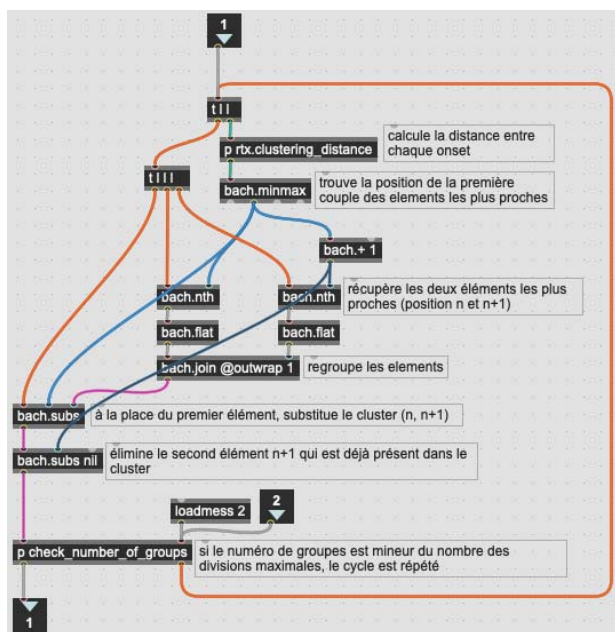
1

t l l

p rtx.clustering_distance

calcule la distance entre chaque onset

t l l l

bach.minmax

trouve la position de la première couple des elements les plus proches

bach.+ 1

bach.nth

bach.nth

récupère les deux éléments les plus proches (position n et n+1)

bach.flat

bach.flat

bach.join @outwrap 1

regroupe les elements

bach.subs

à la place du premier élément, substitue le cluster (n, n+1)

bach.subs nil

élimine le second élément n+1 qui est déjà présent dans le cluster

loadmess 2

2

p check_number_of_groups

si le numéro de groupes est mineur du nombre des divisions maximales, le cycle est répété

1